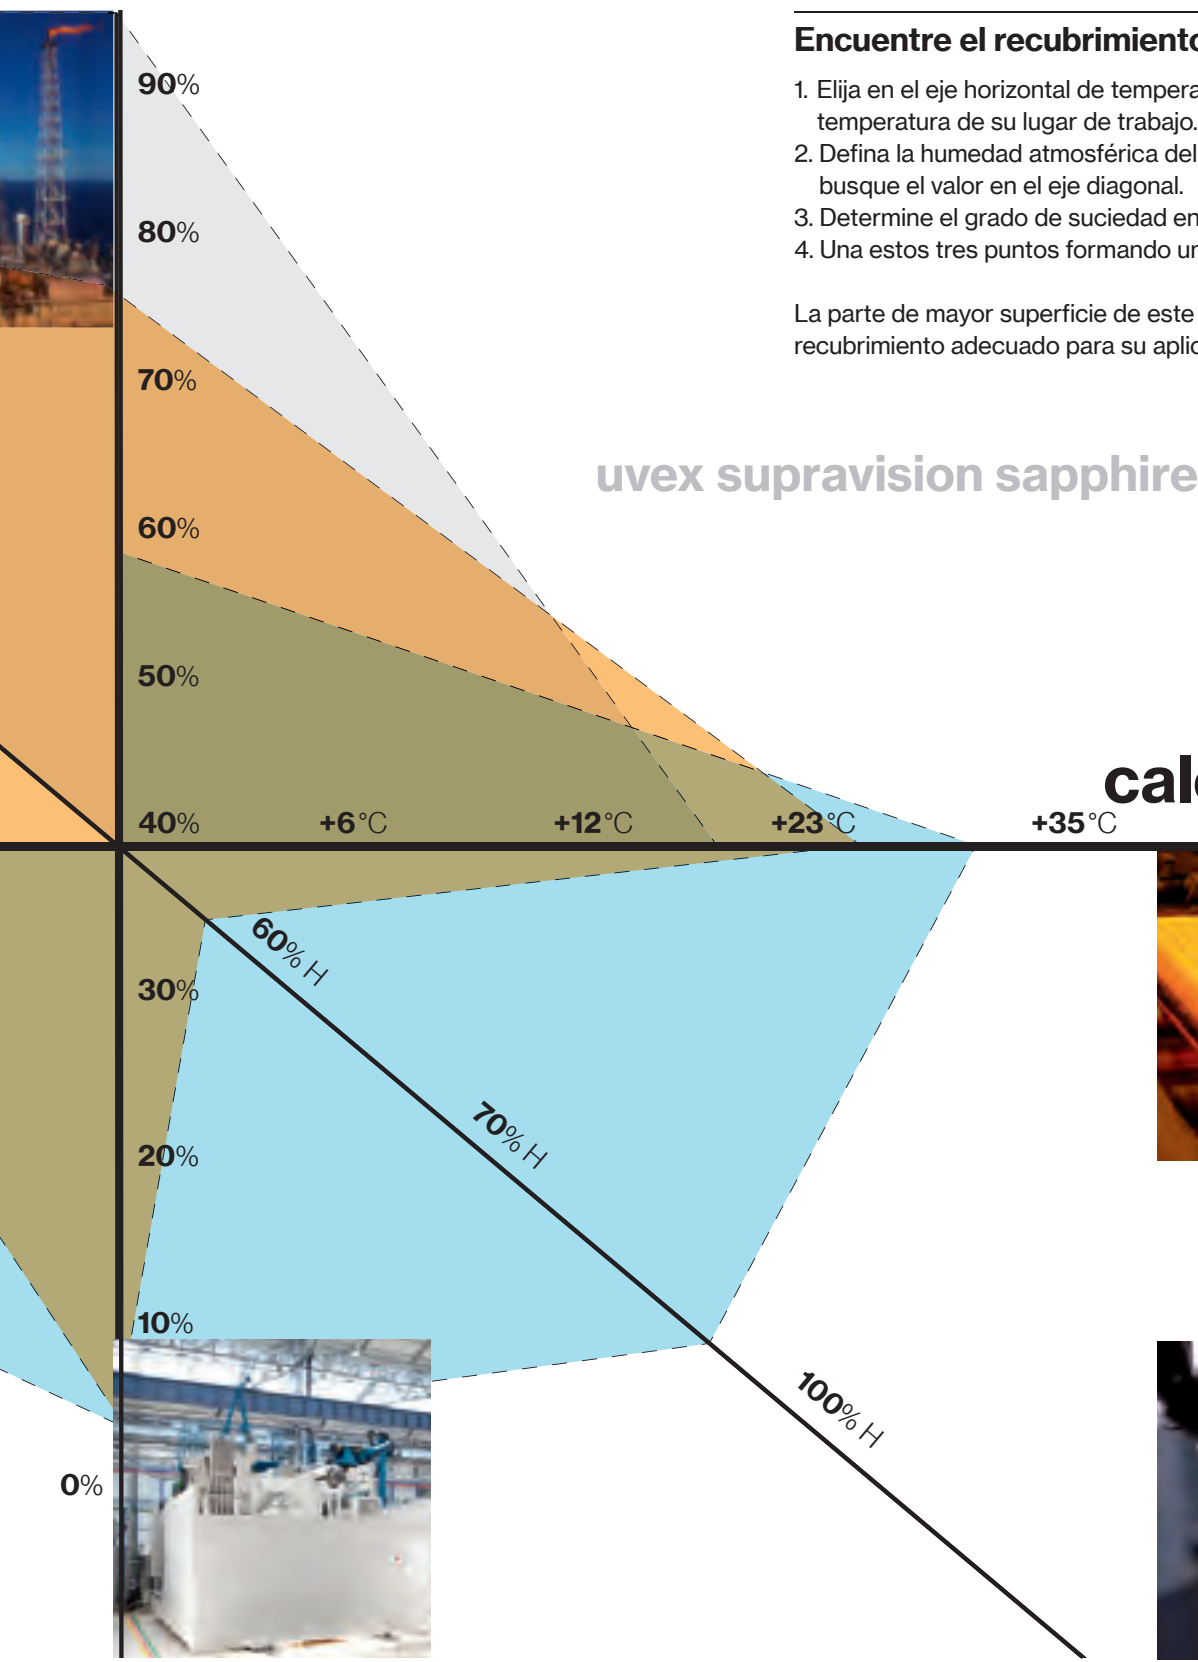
Encuentre el recubrimiento

1. Elija en el eje horizontal de tempera temperatura de su lugar de trabajo.
2. Defina la humedad atmosférica del busque el valor en el eje diagonal.
3. Determine el grado de suciedad en
4. Una estos tres puntos formando ur

La parte de mayor superficie de este recubrimiento adecuado para su aplic

uvex supravision sapphire

90%
80%
70%
60%
50%
40%
+6°C
+12°C
+23°C
+35°C
cal
60% H
30%
70% H
20%
10%
100% H
0%